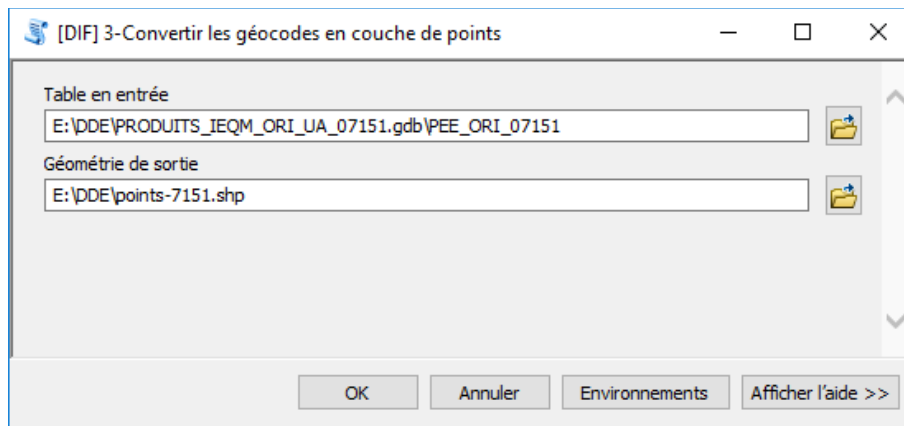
[DIF] 3-Convertir les géocodes en couche de points

Table en entrée
E:\DDE\PRODUITS_IEQM_ORI_UA_07151.gdb\PEE_ORI_07151

Géométrie de sortie
E:\DDE\points-7151.shp

OK
Annuler
Environnements
Afficher l'aide >>